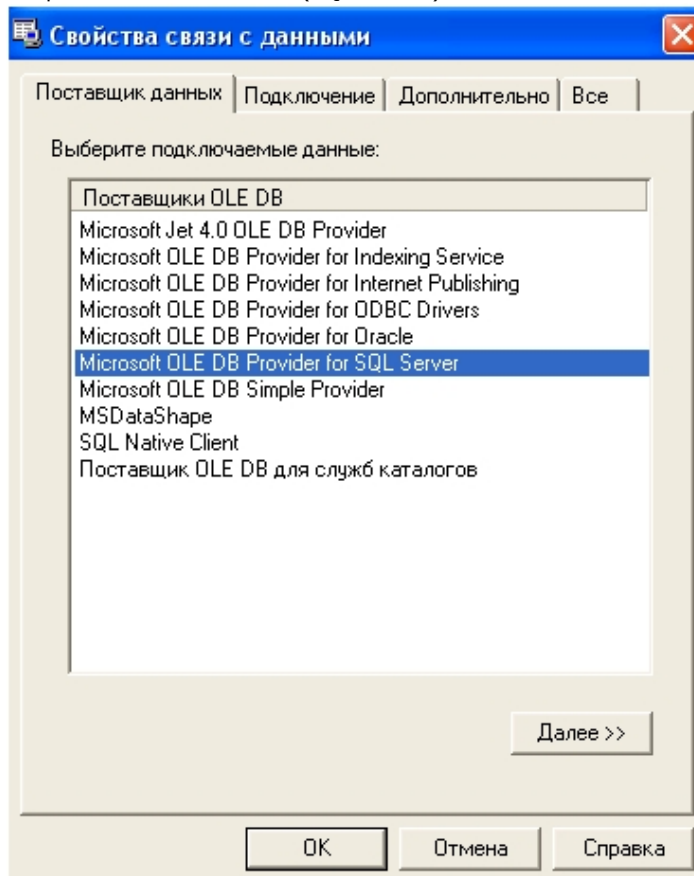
Свойства связи с данными

Поставщик данных | Подключение | Дополнительно | Все

Выберите подключаемые данные:

Поставщики OLE DB
Microsoft Jet 4.0 OLE DB Provider
Microsoft OLE DB Provider for Indexing Service
Microsoft OLE DB Provider for Internet Publishing
Microsoft OLE DB Provider for ODBC Drivers
Microsoft OLE DB Provider for Oracle
Microsoft OLE DB Provider for SQL Server
Microsoft OLE DB Simple Provider
MSDataShape
SQL Native Client
Поставщик OLE DB для служб каталогов

Далее >>

OK
Отмена
Справка